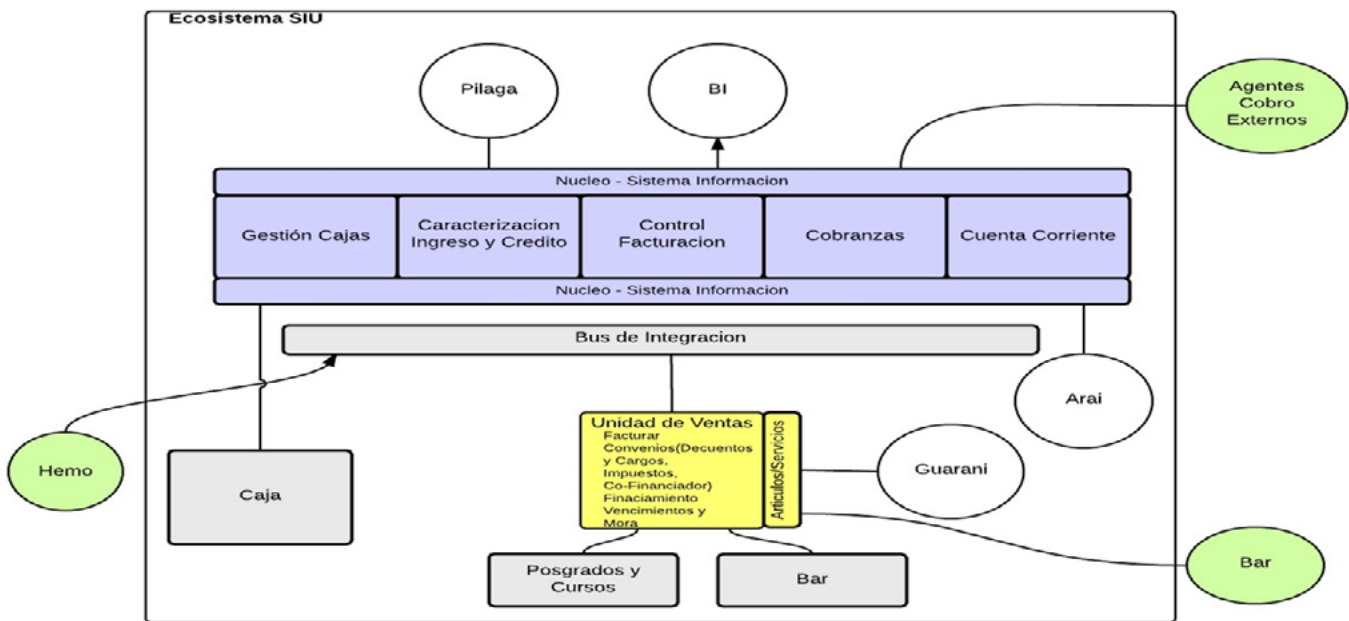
Ecosistema SIU

Pilaga

BI

Agentes Cobro Externos

Nucleo - Sistema Informacion

| Gestión Cajas | Caracterizacion Ingreso y Credito | Control Facturacion | Cobranzas | Cuenta Corriente |
|---|---|---|---|---|

Nucleo - Sistema Informacion

Bus de Integracion

Arai

Hemo

Caja

Unidad de Ventas
Facturar
Convenios(Decuentos y Cargos, Impuestos, Co-Financiador)
Finaciamiento
Vencimientos y Mora

Articulos/Servicios

Guarani

Bar

Posgrados y Cursos

Bar